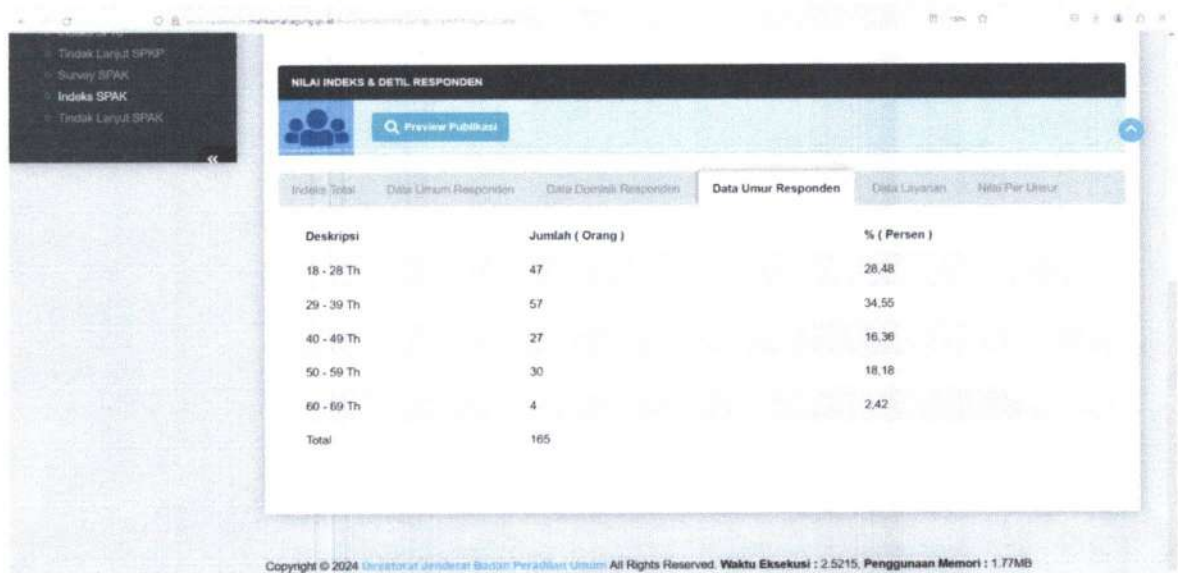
Tindak Lanjut SPKP
Survey SPAK
Indeks SPAK
Tindak Lanjut SPAK

NILAI INDEKS & DETIL RESPONDEN

Preview Publikasi

Indeks Total | Data Umum Responden | Data Domisili Responden | Data Umur Responden | Data Layanan | Nilai Per Unsur

| Deskripsi | Jumlah ( Orang ) | % ( Persen ) |
|---|---|---|
| 18 - 28 Th | 47 | 28,48 |
| 29 - 39 Th | 57 | 34,55 |
| 40 - 49 Th | 27 | 16,36 |
| 50 - 59 Th | 30 | 18,18 |
| 60 - 69 Th | 4 | 2,42 |
| Total | 165 | |

Copyright © 2024 Direktorat Jenderal Badan Peradilan Umum All Rights Reserved. Waktu Eksekusi : 2.5215, Penggunaan Memori : 1.77MB